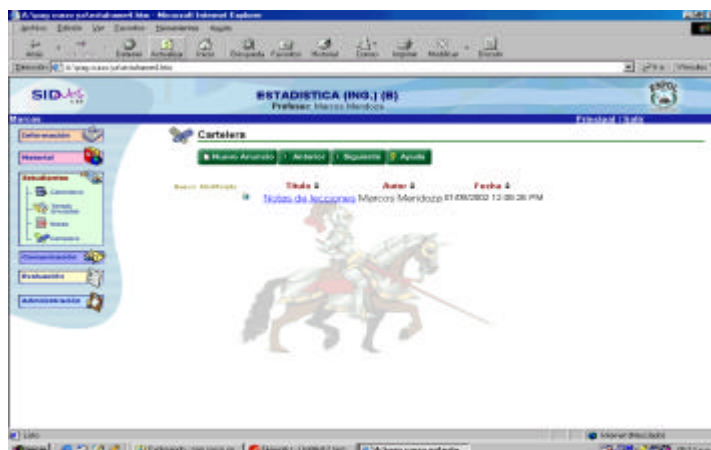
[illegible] - Microsoft Internet Explorer

Archivo Edición Ver Favoritos Herramientas Ayuda

Atrás Adelante Detener Actualizar Inicio Búsqueda Favoritos Historial Correo Imprimir Modificar Discutir

Dirección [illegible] Ir Vínculos

SID

ESTADISTICA (ING.) (B)
Profesor: Marcos Mendoza

Principal | Salir

Información

Material

Estudiantes

Calendario

Comunicación

Evaluación

Administración

Cartelera

Nuevo Anuncio | Anterior | Siguiente | Ayuda

Titulo | Autor | Fecha

Notas de lecciones Marcos Mendoza 01/08/2002 12:08:26 PM

Listo

Internet